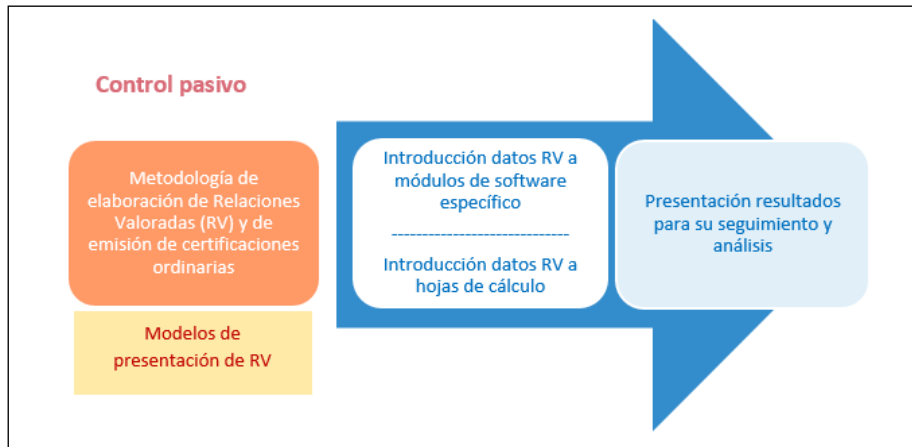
Control pasivo

Metodología de elaboración de Relaciones Valoradas (RV) y de emisión de certificaciones ordinarias

Modelos de presentación de RV

Introducción datos RV a módulos de software específico

------------------------------

Introducción datos RV a hojas de cálculo

Presentación resultados para su seguimiento y análisis